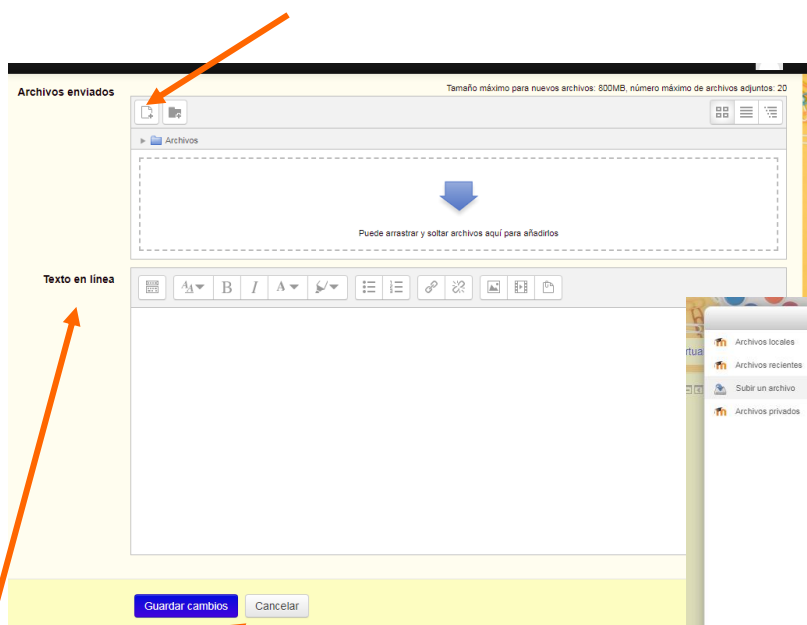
Archivos enviados

Tamaño máximo para nuevos archivos: 800MB, número máximo de archivos adjuntos: 20

Archivos

Puede arrastrar y soltar archivos aquí para añadirlos

Texto en línea

Archivos locales

Archivos recientes

Subir un archivo

Archivos privados

Guardar cambios

Cancelar